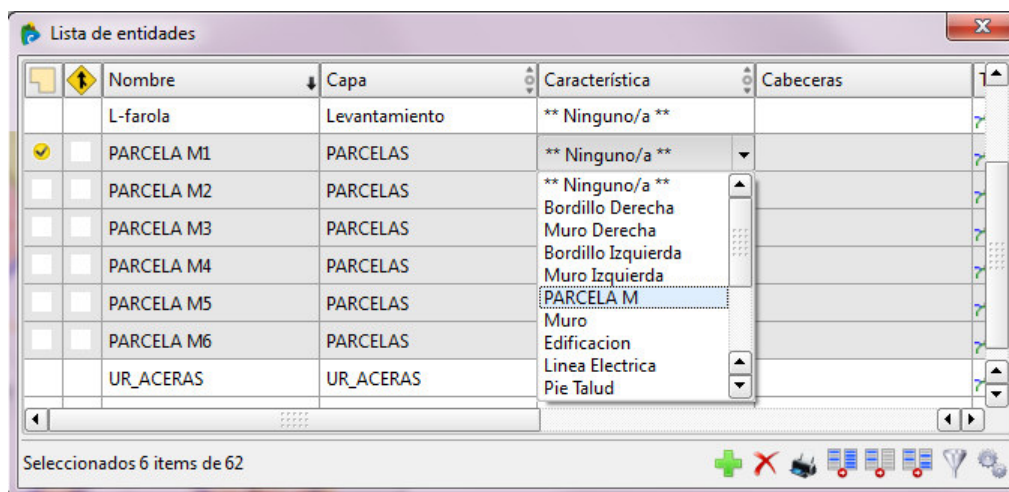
Lista de entidades

| | | Nombre | Capa | Característica | Cabeceras |
|---|---|---|---|---|---|
| | | L-farola | Levantamiento | ** Ninguno/a ** | |
| | | PARCELA M1 | PARCELAS | ** Ninguno/a ** | |
| | | PARCELA M2 | PARCELAS | ** Ninguno/a ** | |
| | | PARCELA M3 | PARCELAS | Bordillo Derecha | |
| | | PARCELA M4 | PARCELAS | Muro Derecha | |
| | | PARCELA M5 | PARCELAS | Bordillo Izquierda | |
| | | PARCELA M6 | PARCELAS | Muro Izquierda | |
| | | UR_ACERAS | UR_ACERAS | PARCELA M | |

Muro
Edificacion
Linea Electrica
Pie Talud

Seleccionados 6 items de 62